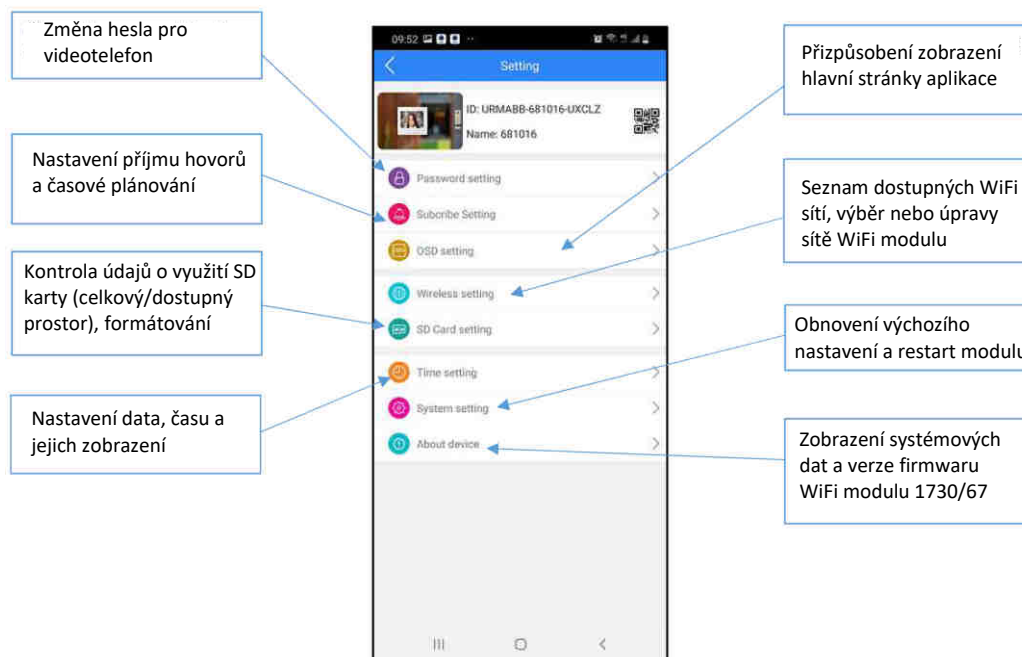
Změna hesla pro videotelefon

Nastavení příjmu hovorů a časové plánování

Kontrola údajů o využití SD karty (celkový/dostupný prostor), formátování

Nastavení data, času a jejich zobrazení

09:52

Setting

ID: URMABB-681016-UXCLZ
Name: 681016

Password setting
Subcribe Setting
OSD setting
Wireless setting
SD Card setting
Time setting
System setting
About device

Přizpůsobení zobrazení hlavní stránky aplikace

Seznam dostupných WiFi sítí, výběr nebo úpravy sítě WiFi modulu

Obnovení výchozího nastavení a restart modulu

Zobrazení systémových dat a verze firmwaru WiFi modulu 1730/67